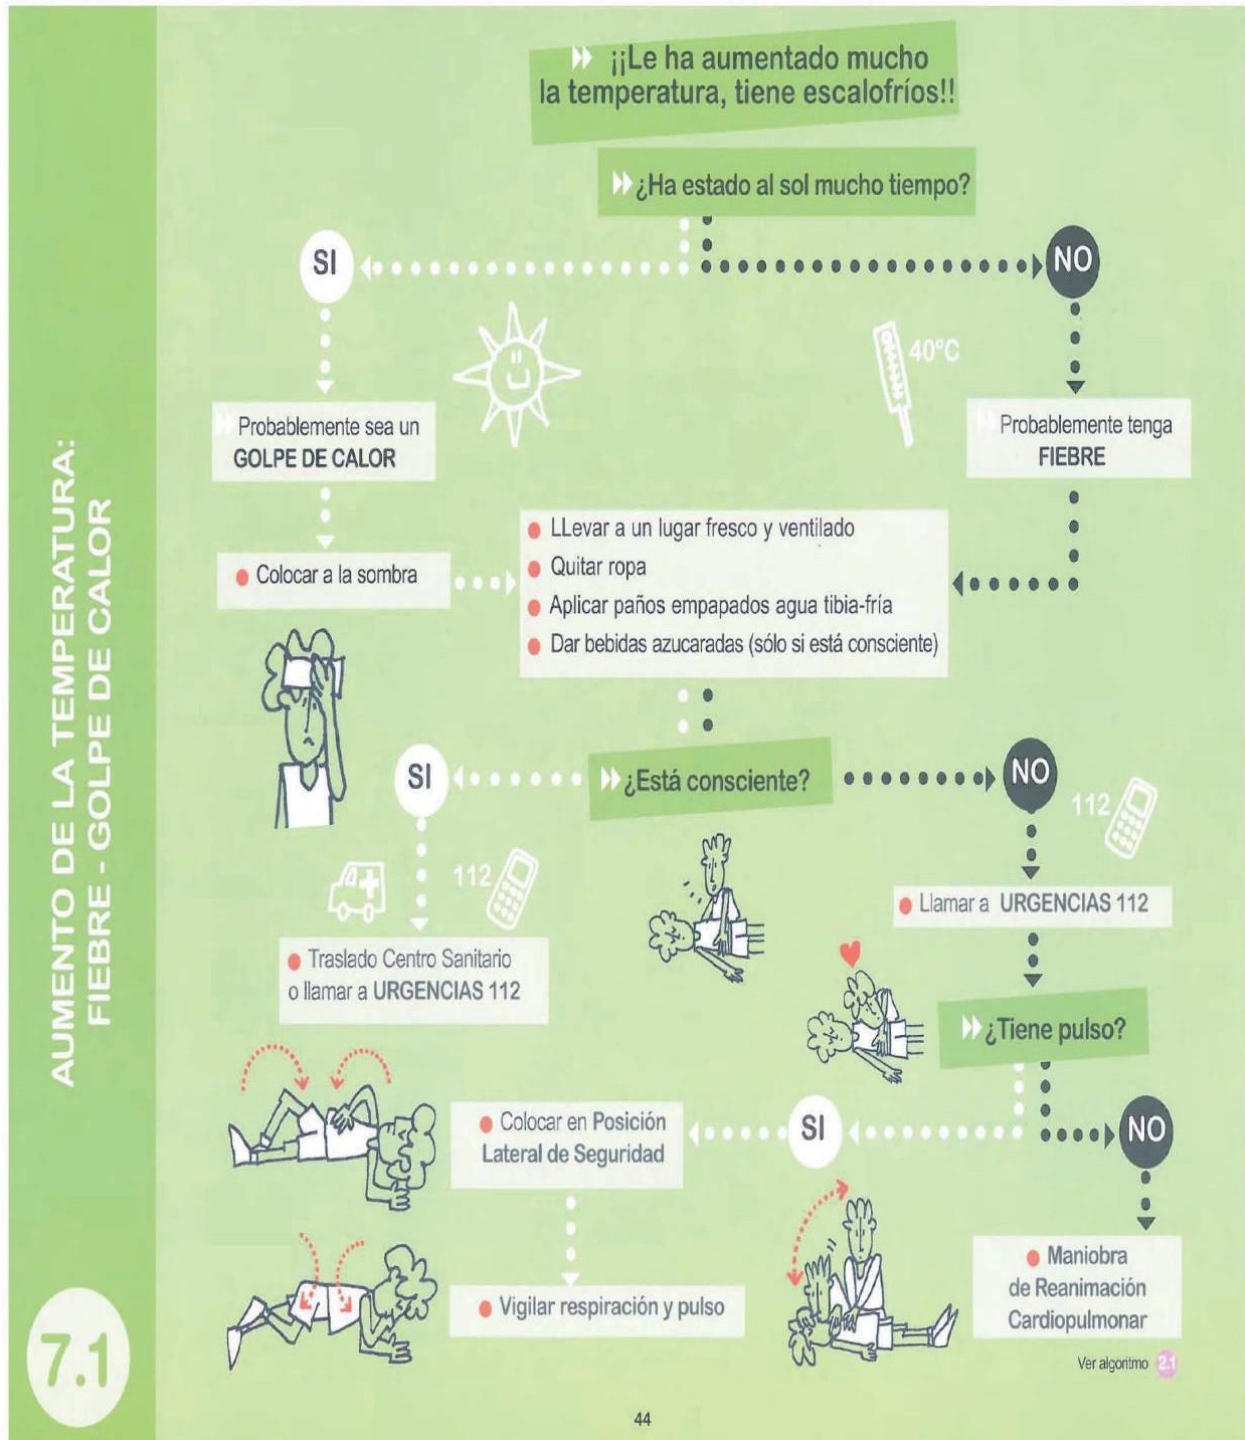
AUMENTO DE LA TEMPERATURA: FIEBRE - GOLPE DE CALOR

7.1

¡¡Le ha aumentado mucho la temperatura, tiene escalofríos!!

¿Ha estado al sol mucho tiempo?

SI

NO

40°C

Probablemente sea un GOLPE DE CALOR

Probablemente tenga FIEBRE

Colocar a la sombra

LLevar a un lugar fresco y ventilado
Quitar ropa
Aplicar paños empapados agua tibia-fría
Dar bebidas azucaradas (sólo si está consciente)

SI

¿Está consciente?

NO

112

112

Traslado Centro Sanitario o llamar a URGENCIAS 112

Llamar a URGENCIAS 112

¿Tiene pulso?

Colocar en Posición Lateral de Seguridad

SI

NO

Vigilar respiración y pulso

Maniobra de Reanimación Cardiopulmonar

Ver algoritmo 2.1

44